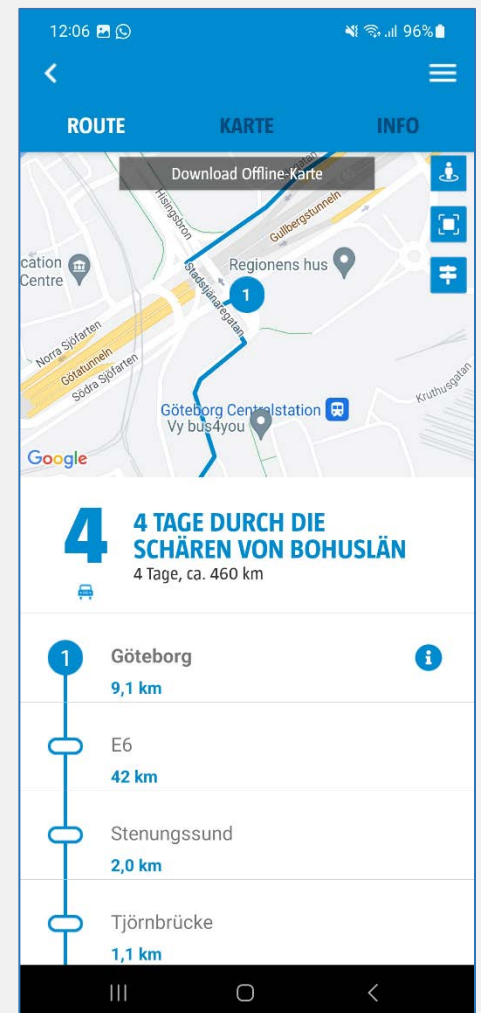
12:06

96%

ROUTE KARTE INFO

Download Offline-Karte

Hisingsbron

Gullbergstunneln

cation Centre

Regionens hus

Stadstjänaregatan

1

Norra Sjöfarten

Götatunneln

Södra Sjöfarten

Göteborg Centralstation

Vy bus4you

Kruthusgatan

Google

4

4 TAGE DURCH DIE SCHÄREN VON BOHUSLÄN

4 Tage, ca. 460 km

1 Göteborg

9,1 km

E6

42 km

Stenungssund

2,0 km

Tjörnbrücke

1,1 km